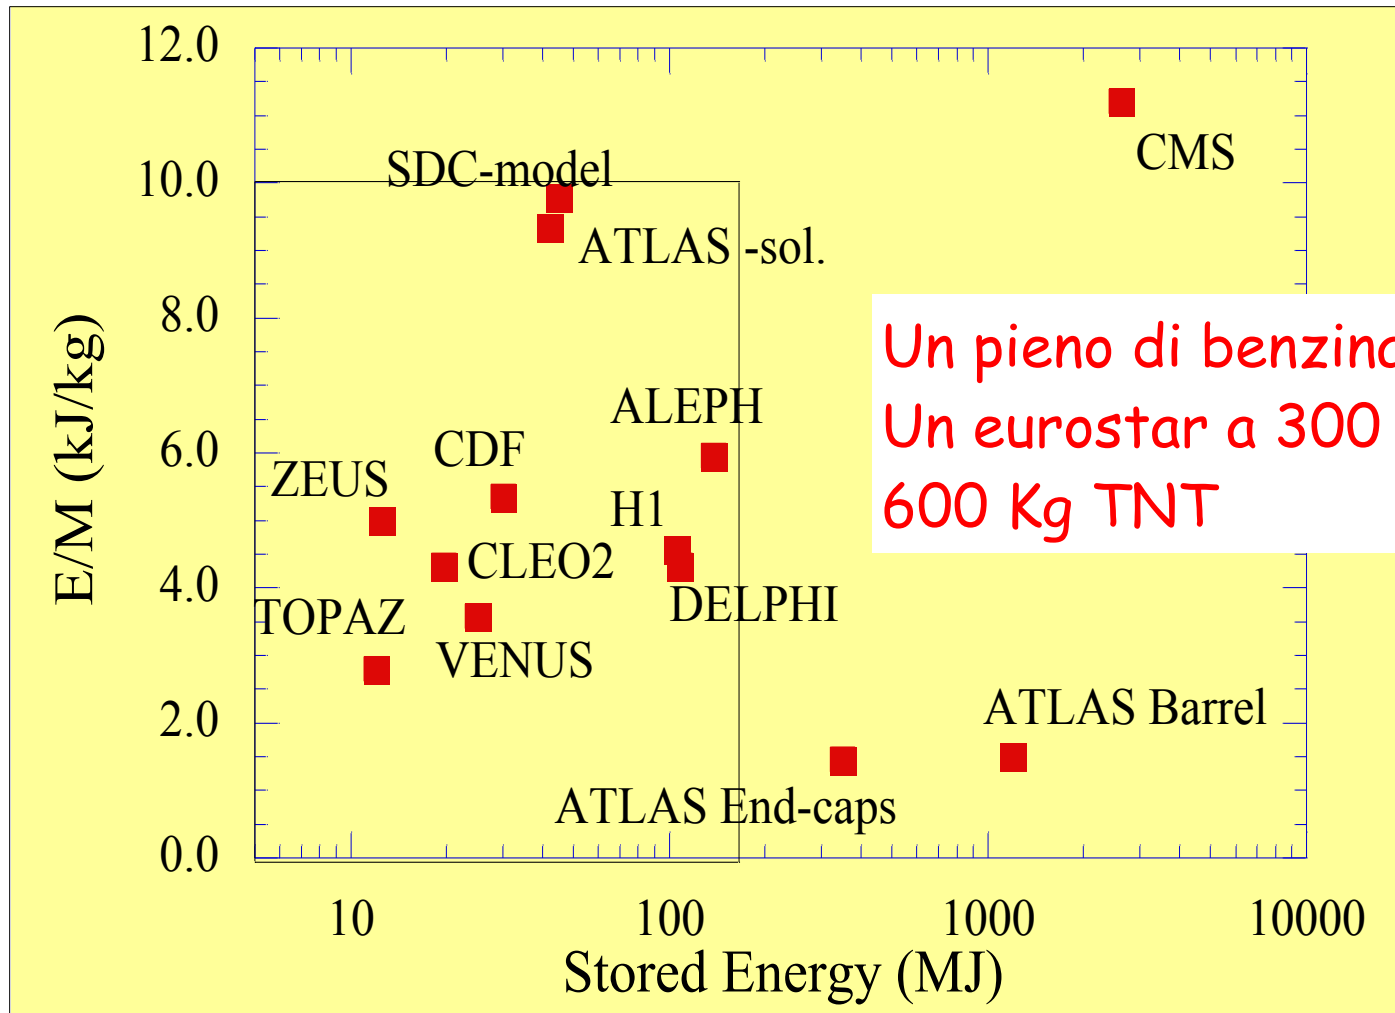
12.0
10.0
8.0
6.0
4.0
2.0
0.0

E/M (kJ/kg)

SDC-model
ATLAS -sol.
CMS
ALEPH
CDF
ZEUS
H1
CLEO2
DELPHI
TOPAZ
VENUS
ATLAS Barrel
ATLAS End-caps

Un pieno di benzin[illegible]
Un eurostar a 300 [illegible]
600 Kg TNT

10
100
1000
10000
Stored Energy (MJ)